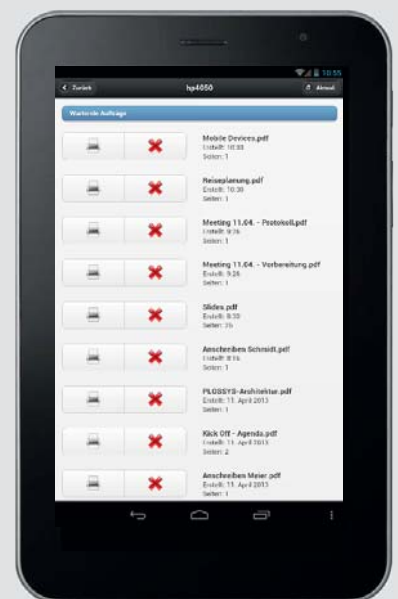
10:55

Zurück hp4050 Aktual

Wartende Aufträge

Mobile Devices.pdf
Erstellt: 10:38
Seiten: 1

Reiseplanung.pdf
Erstellt: 10:30
Seiten: 1

Meeting 11.04. - Protokoll.pdf
Erstellt: 9:36
Seiten: 1

Meeting 11.04. - Vorbereitung.pdf
Erstellt: 9:26
Seiten: 1

Slides.pdf
Erstellt: 8:30
Seiten: 35

Anschreiben Schmidt.pdf
Erstellt: 8:16
Seiten: 1

PLOSSYS-Architektur.pdf
Erstellt: 11. April 2013
Seiten: 1

Kick Off - Agenda.pdf
Erstellt: 11. April 2013
Seiten: 2

Anschreiben Meier.pdf
Erstellt: 11. April 2013
Seiten: 1